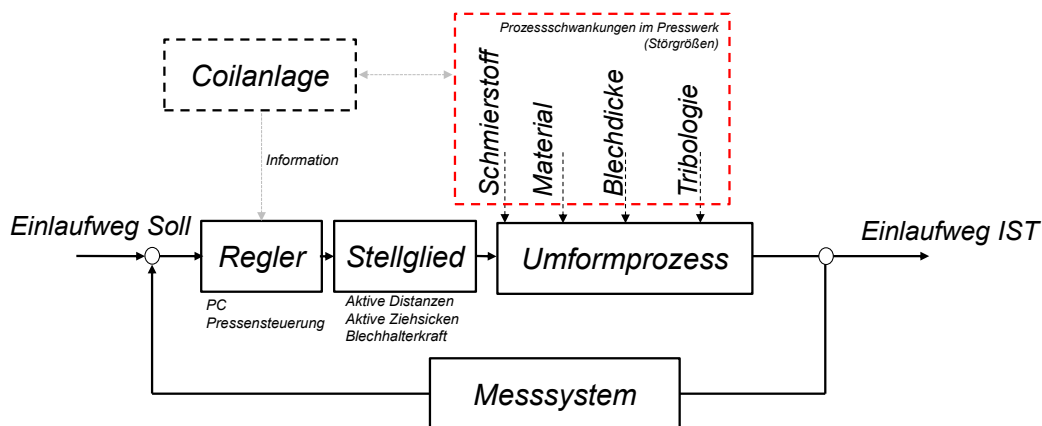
Prozessschwankungen im Presswerk (Störgrößen)

Coilanlage

Schmierstoff

Material

Blechdicke

Tribologie

Information

Einlaufweg Soll

Regler

Stellglied

Umformprozess

Einlaufweg IST

PC
Pressensteuerung

Aktive Distanzen
Aktive Ziehsicken
Blechhalterkraft

Messsystem